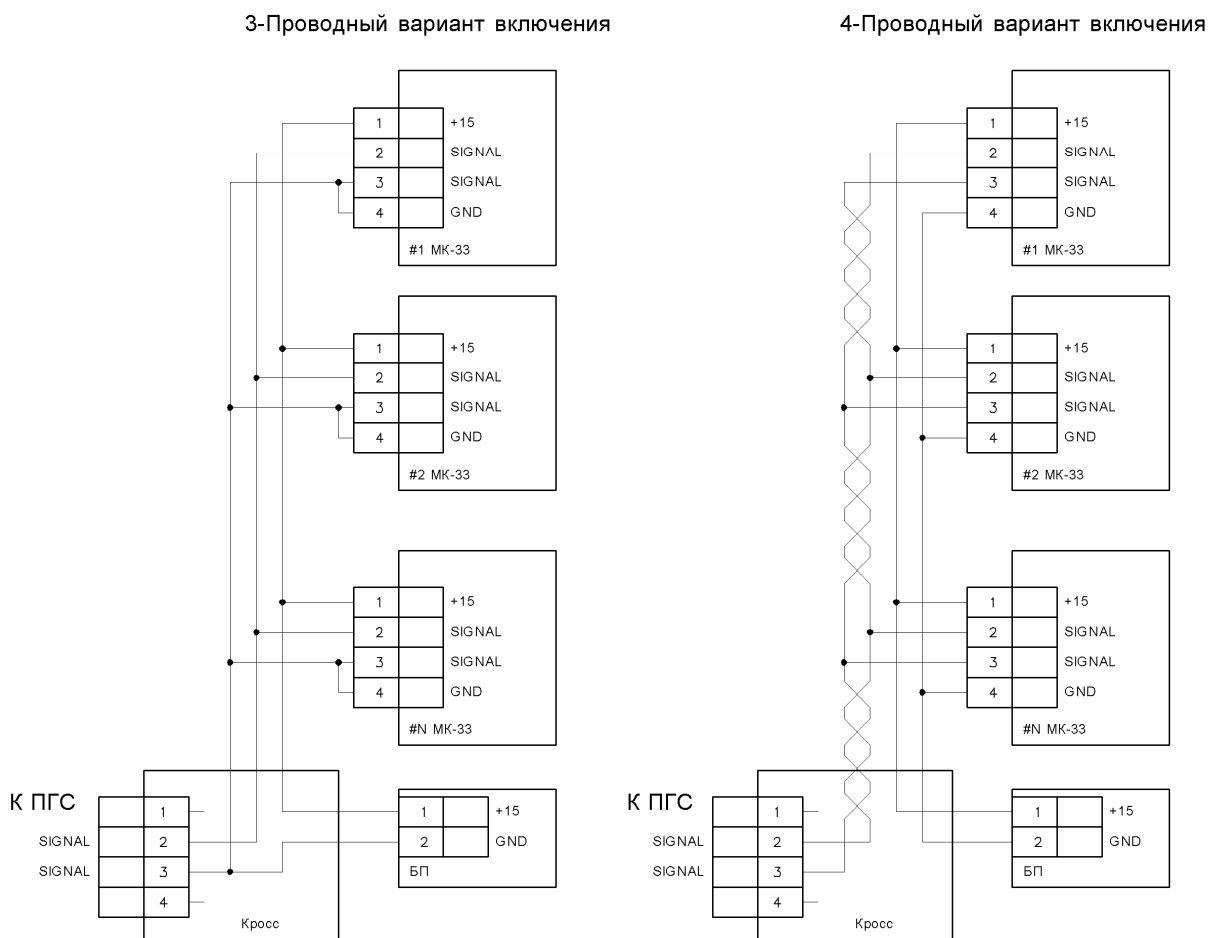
3-Проводный вариант включения

1 +15
2 SIGNAL
3 SIGNAL
4 GND
#1 МК-33

1 +15
2 SIGNAL
3 SIGNAL
4 GND
#2 МК-33

1 +15
2 SIGNAL
3 SIGNAL
4 GND
#N МК-33

К ПГС
1
SIGNAL 2
SIGNAL 3
4
Кросс

1 +15
2 GND
БП

4-Проводный вариант включения

1 +15
2 SIGNAL
3 SIGNAL
4 GND
#1 МК-33

1 +15
2 SIGNAL
3 SIGNAL
4 GND
#2 МК-33

1 +15
2 SIGNAL
3 SIGNAL
4 GND
#N МК-33

К ПГС
1
SIGNAL 2
SIGNAL 3
4
Кросс

1 +15
2 GND
БП